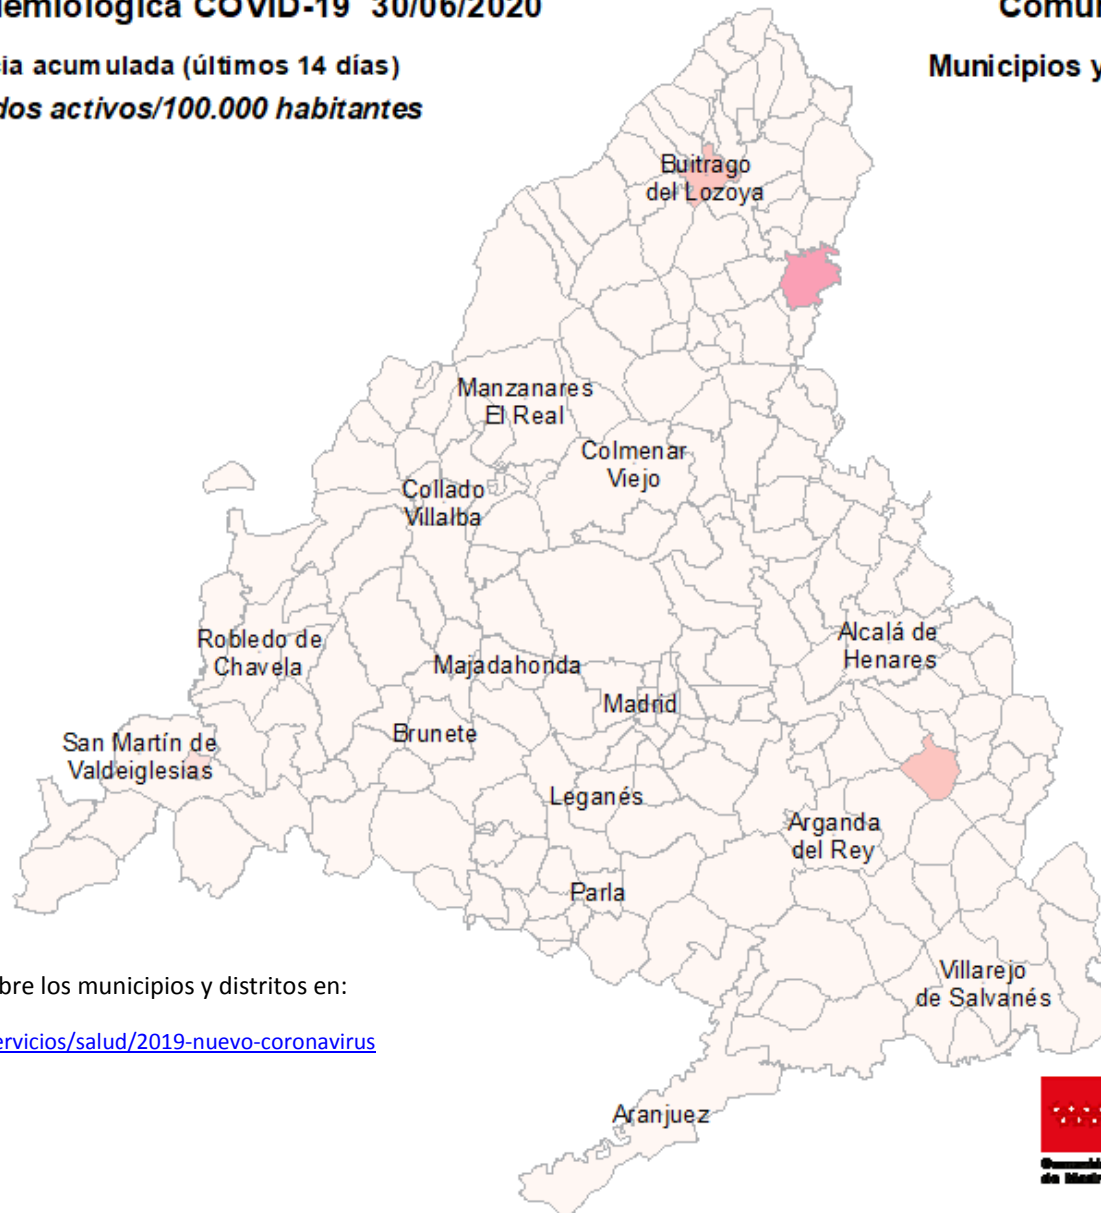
iemiológica COVID-19 30/06/2020

cia acumulada (últimos 14 días)

dos activos/100.000 habitantes

Comu

Municipios y

Buitrago del Lozoya

Manzanares El Real

Colmenar Viejo

Collado Villalba

Robledo de Chavela

Majadahonda

Alcalá de Henares

Madrid

San Martín de Valdeiglesias

Brunete

Leganés

Arganda del Rey

Parla

Villarejo de Salvanés

Aranjuez

bre los municipios y distritos en:

ervicios/salud/2019-nuevo-coronavirus

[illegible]